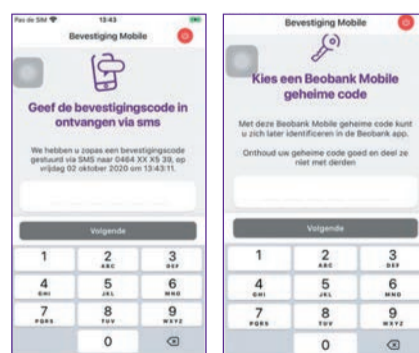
Pas de SIM 15:43

Bevestiging Mobile

Geef de bevestigingscode in ontvangen via sms

We hebben u zopas een bevestigingscode gestuurd via SMS naar 0484 XX X5 39, op vrijdag 02 oktober 2020 om 13:43:11.

Volgende

1
2 ABC
3 DEF
4 GHI
5 JKL
6 MNO
7 PQRS
8 TUV
9 WXYZ
0

Bevestiging Mobile

Kies een Beobank Mobile geheime code

Met deze Beobank Mobile geheime code kunt u zich later identificeren in de Beobank app.

Onthoud uw geheime code goed en deel ze niet met derden

Volgende

1
2 ABC
3 DEF
4 GHI
5 JKL
6 MNO
7 PQRS
8 TUV
9 WXYZ
0